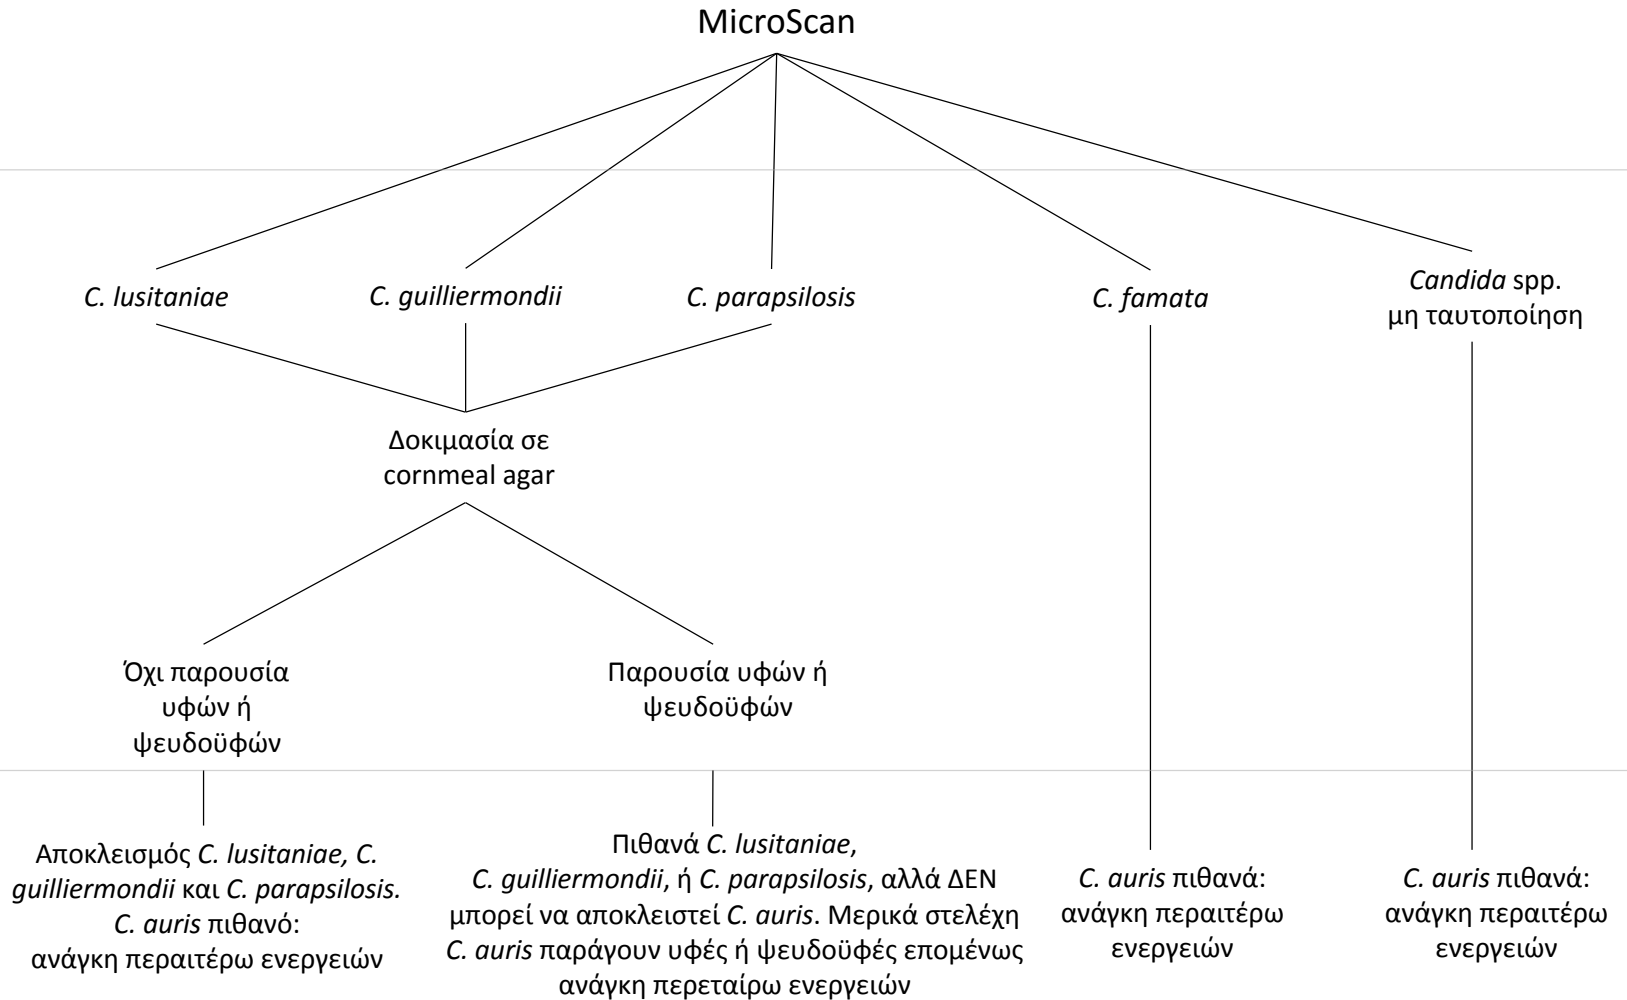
MicroScan

C. lusitaniae

C. guilliermondii

C. parapsilosis

C. famata

Candida spp. μη ταυτοποίηση

Δοκιμασία σε cornmeal agar

Όχι παρουσία υφών ή ψευδοϋφών

Παρουσία υφών ή ψευδοϋφών

Αποκλεισμός C. lusitaniae, C. guilliermondii και C. parapsilosis. C. auris πιθανό: ανάγκη περαιτέρω ενεργειών

Πιθανά C. lusitaniae, C. guilliermondii, ή C. parapsilosis, αλλά ΔΕΝ μπορεί να αποκλειστεί C. auris. Μερικά στελέχη C. auris παράγουν υφές ή ψευδοϋφές επομένως ανάγκη περεταίρω ενεργειών

C. auris πιθανά: ανάγκη περαιτέρω ενεργειών

C. auris πιθανά: ανάγκη περαιτέρω ενεργειών